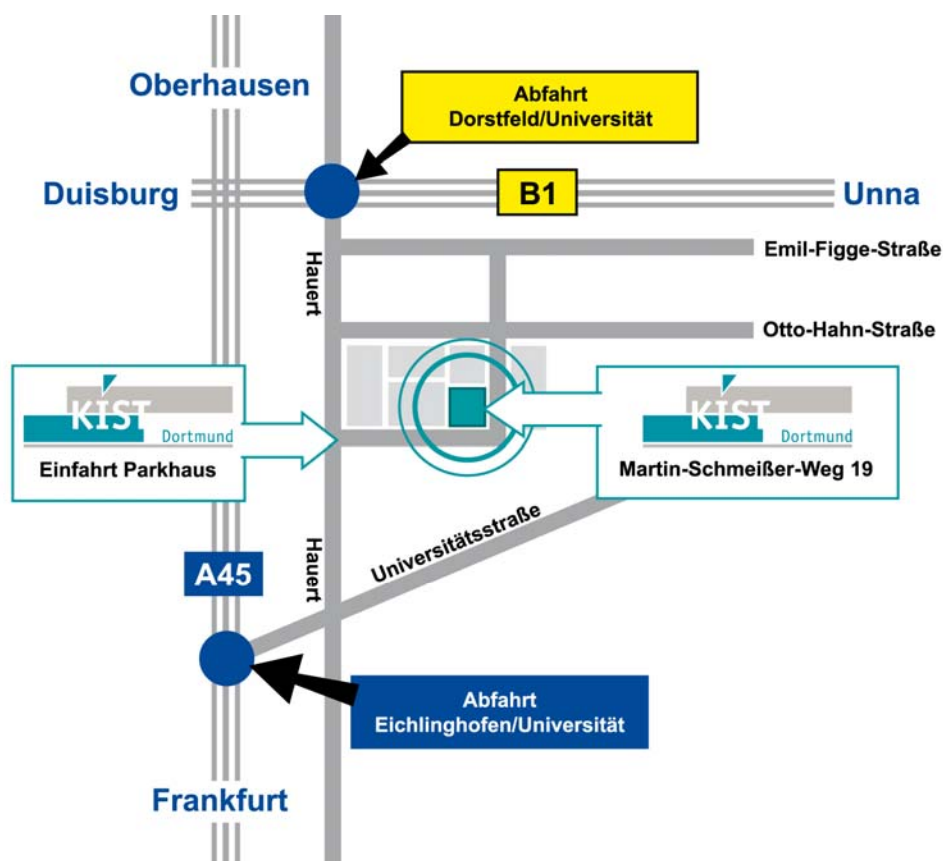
Oberhausen

Abfahrt
Dorstfeld/Universität

Duisburg

B1

Unna

Emil-Figge-Straße

Hauert

Otto-Hahn-Straße

KIST
Dortmund
Einfahrt Parkhaus

KIST
Dortmund
Martin-Schmeißer-Weg 19

Universitätsstraße

Hauert

A45

Abfahrt
Eichlinghofen/Universität

Frankfurt